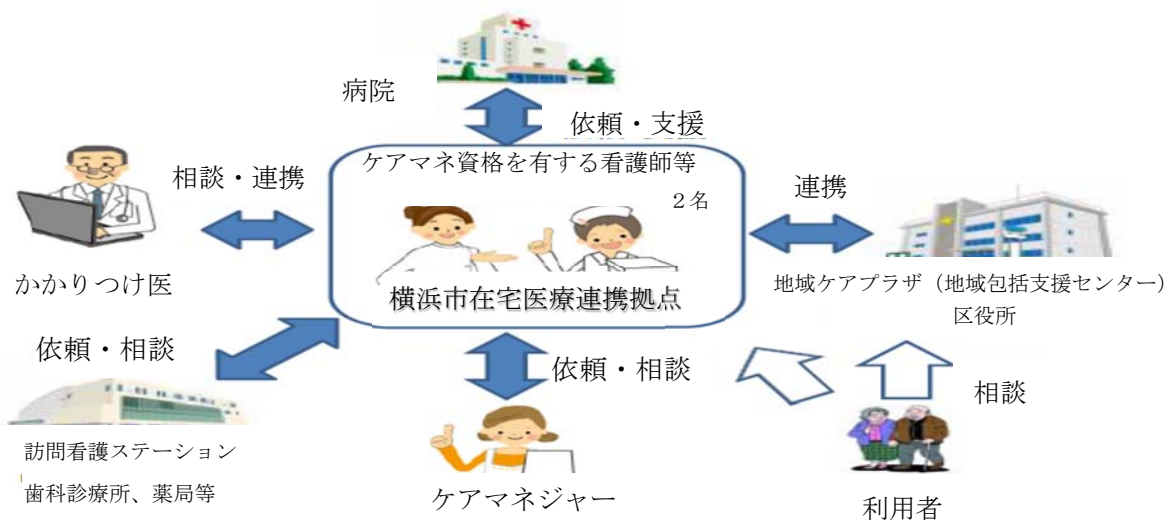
病院

依頼・支援

ケアマネ資格を有する看護師等

２名

相談・連携

連携

かかりつけ医

横浜市在宅医療連携拠点

地域ケアプラザ（地域包括支援センター）
区役所

依頼・相談

依頼・相談

相談

訪問看護ステーション
歯科診療所、薬局等

ケアマネジャー

利用者